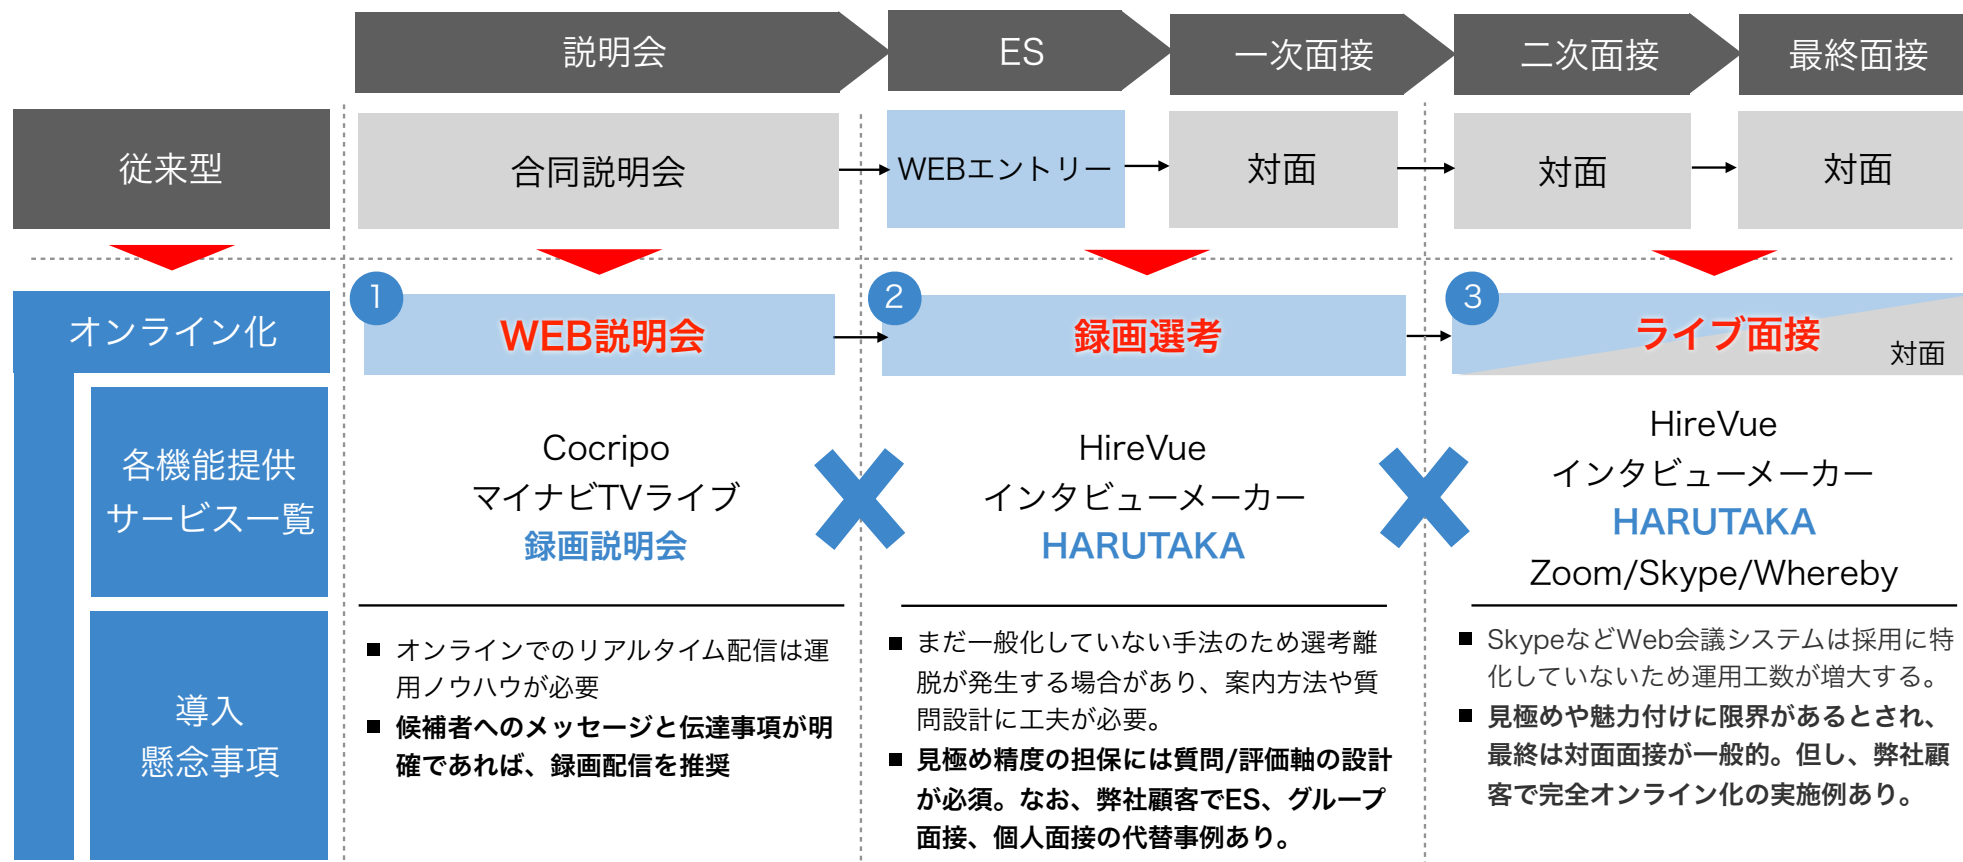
説明会

ES

一次面接

二次面接

最終面接

従来型

合同説明会

WEBエントリー

対面

対面

対面

オンライン化

1

WEB説明会

2

録画選考

3

ライブ面接

対面

各機能提供
サービス一覧

Cocripo
マイナビTVライブ
録画説明会

HireVue
インタビューメーカー
HARUTAKA

HireVue
インタビューメーカー
HARUTAKA
Zoom/Skype/Whereby

導入
懸念事項

■ オンラインでのリアルタイム配信は運用ノウハウが必要
■ 候補者へのメッセージと伝達事項が明確であれば、録画配信を推奨

■ まだ一般化していない手法のため選考離脱が発生する場合があり、案内方法や質問設計に工夫が必要。
■ 見極め精度の担保には質問/評価軸の設計が必須。なお、弊社顧客でES、グループ面接、個人面接の代替事例あり。

■ SkypeなどWeb会議システムは採用に特化していないため運用工数が増大する。
■ 見極めや魅力付けに限界があるとされ、最終は対面面接が一般的。但し、弊社顧客で完全オンライン化の実施例あり。